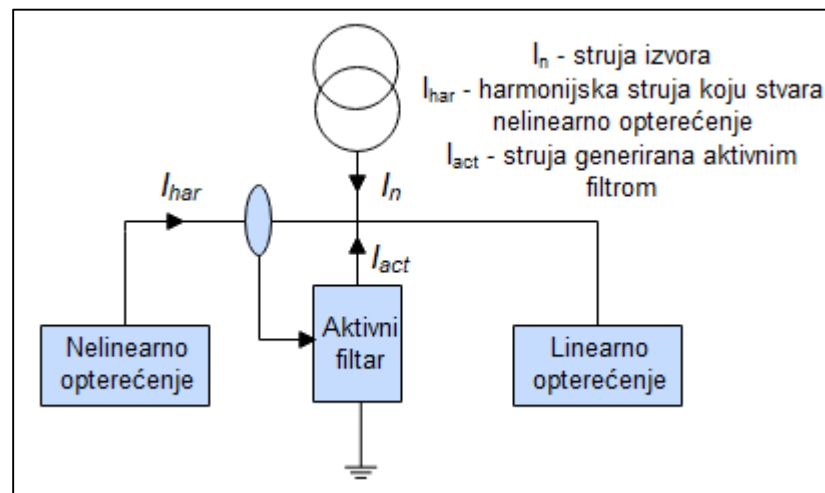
$I_n$ - struja izvora
$I_{har}$ - harmonijska struja koju stvara nelinearno opterećenje
$I_{act}$ - struja generirana aktivnim filtrom

$I_{har}$

$I_n$

$I_{act}$

Nelinearno opterećenje

Aktivni filtar

Linearno opterećenje